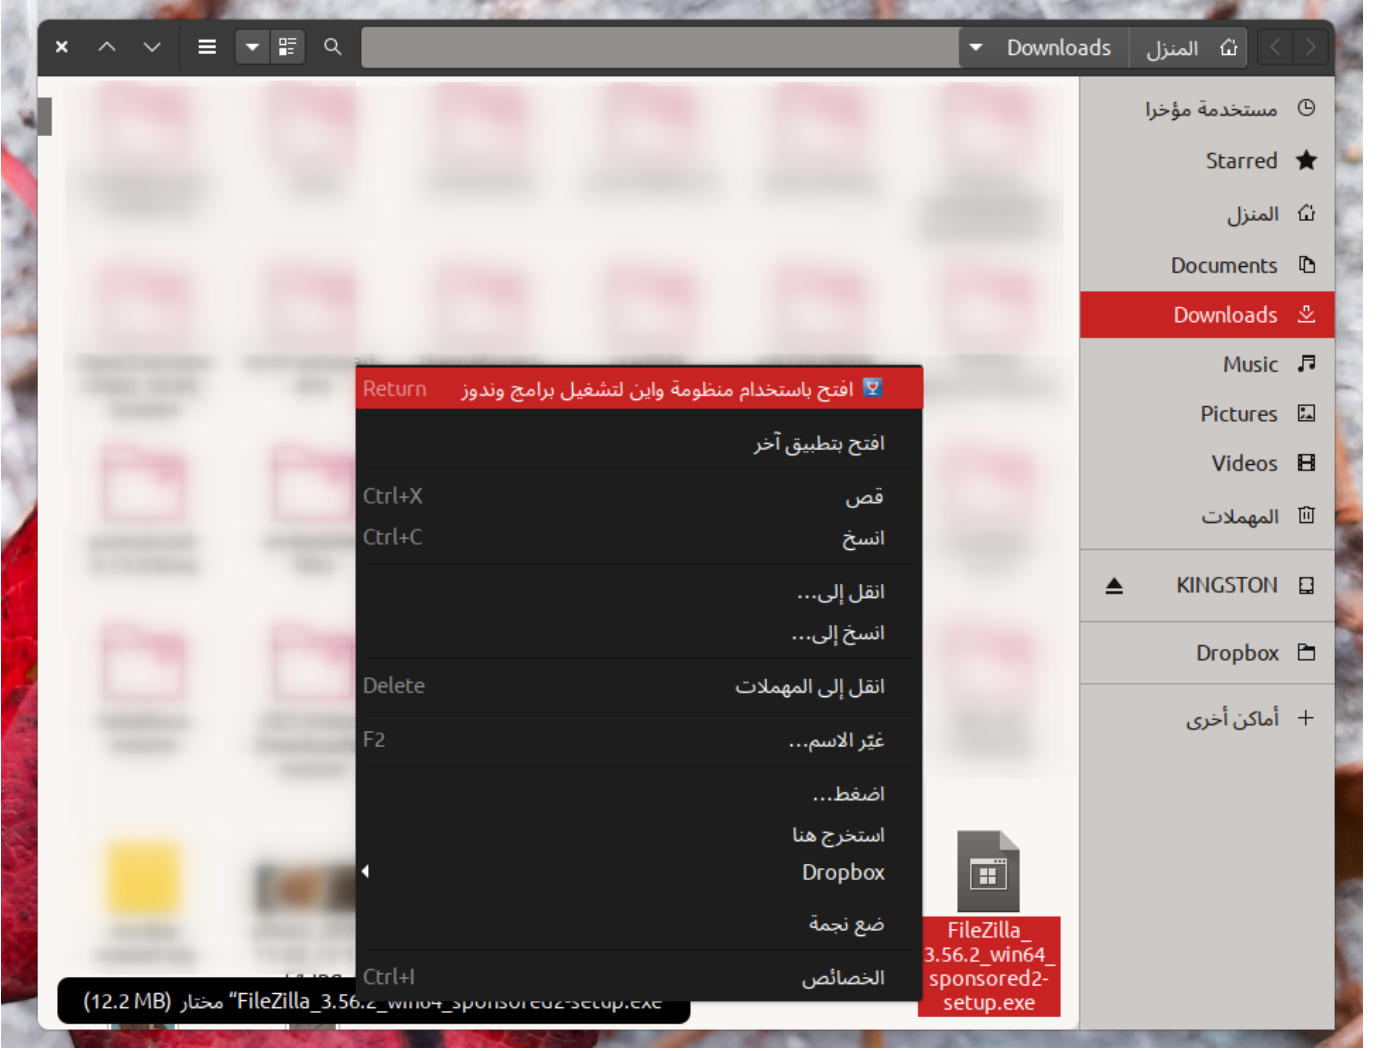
Downloads المنزل

مستخدمة مؤخرا
Starred
المنزل
Documents
Downloads
Music
Pictures
Videos
المهملات
KINGSTON
Dropbox
أماكن أخرى

Return افتح باستخدام منظومة واين لتشغيل برامج وندوز
افتح بتطبيق آخر
Ctrl+X قص
Ctrl+C انسخ
انقل إلى…
انسخ إلى…
Delete انقل إلى المهملات
F2 غيّر الاسم…
اضغط…
استخرج هنا
Dropbox
ضع نجمة
Ctrl+I الخصائص

FileZilla_3.56.2_win64_sponsored2-setup.exe

“FileZilla_3.56.2_win64_sponsored2-setup.exe” مختار (12.2 MB)